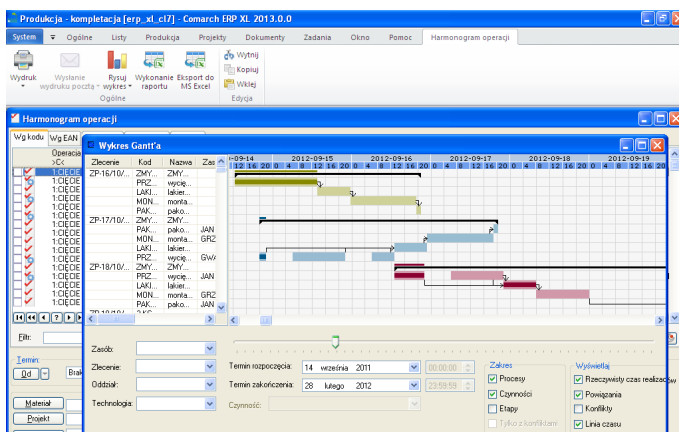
Produkcja - kompletacja [erp_xl_cl7] - Comarch ERP XL 2013.0.0

System | Ogólne | Listy | Produkcja | Projekty | Dokumenty | Zadania | Okno | Pomoc | Harmonogram operacji

Wydruk | Wysłanie wydruku pocztą | Rysuj wykres | Wykonanie raportu | Eksport do MS Excel | Wytnij | Kopiuj | Wklej
Ogólne | Edycja

Harmonogram operacji

Wg kodu | Wg EAN

Operacja
>C<
1:CIĘCIE
1:CIĘCIE
1:CIĘCIE
1:CIĘCIE
1:CIĘCIE
1:CIĘCIE
1:CIĘCIE
1:CIĘCIE
1:CIĘCIE
1:CIĘCIE
1:CIĘCIE
1:CIĘCIE
1:CIĘCIE
1:CIĘCIE
1:CIĘCIE
1:CIĘCIE

Filtr:

Termin:
Od
Brak

Materiał
Projekt

Wykres Gantt'a

| Zlecenie | Kod | Nazwa | Zas |
|---|---|---|---|
| ZP-16/10/... | ZMY... | ZMY... | |
| | PRZ... | wycię... | |
| | LAKI... | lakier... | |
| | MON... | monta... | |
| | PAK... | pako... | |
| ZP-17/10/... | ZMY... | ZMY... | |
| | PAK... | pako... | JAN |
| | MON... | monta... | GR2 |
| | LAKI... | lakier... | |
| | PAK... | wycię... | GW/ |
| ZP-18/10/... | ZMY... | ZMY... | |
| | PRZ... | wycię... | JAN |
| | LAKI... | lakier... | |
| | MON... | monta... | GR2 |
| | PAK... | pako... | JAN |

2012-09-14 | 2012-09-15 | 2012-09-16 | 2012-09-17 | 2012-09-18 | 2012-09-19
12 16 20 0 4 8 12 16 20 0 4 8 12 16 20 0 4 8 12 16 20 0 4 8 12 16 20 0 4 8 12 16 20

Zasób:
Zlecenie:
Oddział:
Technologia:

Termin rozpoczęcia: 14 września 2011 | 00:00:00
Termin zakończenia: 28 lutego 2012 | 23:59:59
Czynność:

Zakres
Procesy
Czynności
Etapy
Tylko z konfliktem

Wyświetlaj
Rzeczywisty czas realizacji
Powiązania
Konflikty
Linia czasu